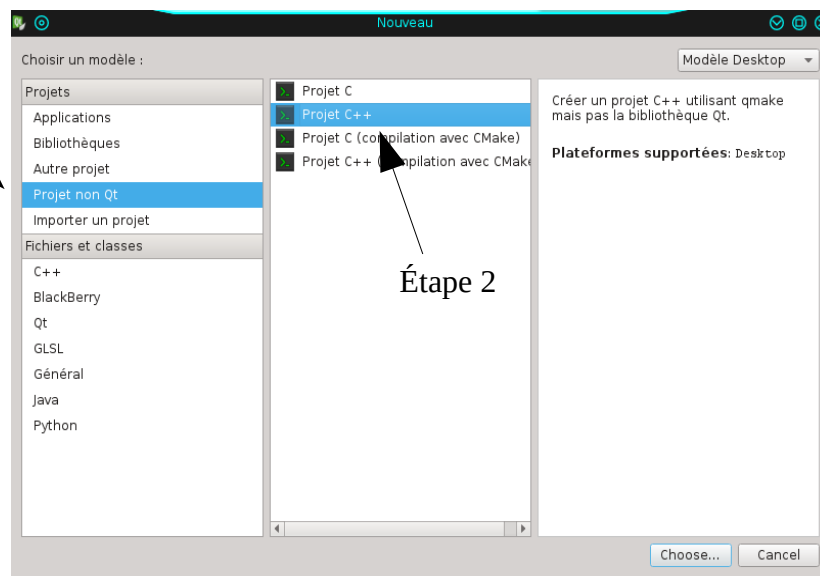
Nouveau

Choisir un modèle :

Modèle Desktop

Projets
Applications
Bibliothèques
Autre projet
Projet non Qt
Importer un projet
Fichiers et classes
C++
BlackBerry
Qt
GLSL
Général
Java
Python

Projet C
Projet C++
Projet C (compilation avec CMake)
Projet C++ (compilation avec CMake

Étape 2

Créer un projet C++ utilisant qmake mais pas la bibliothèque Qt.

Plateformes supportées: Desktop

Choose...
Cancel